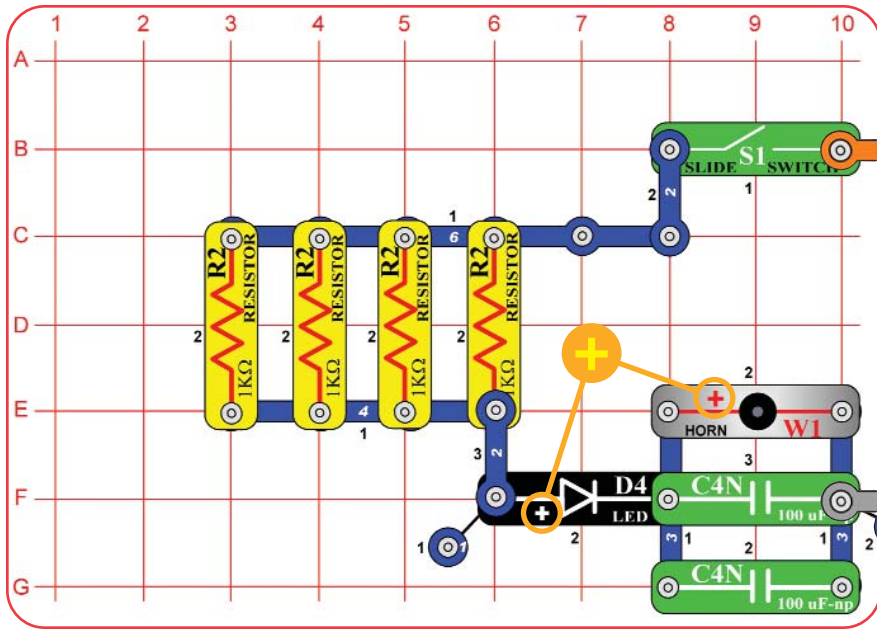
1 2 3 4 5 6 7 8 9 10

A
B
C
D
E
F
G

SLIDE S1 SWITCH
2
2
1
1
6
R2 RESISTOR 1KΩ
R2 RESISTOR 1KΩ
R2 RESISTOR 1KΩ
R2 RESISTOR 1KΩ
2
2
2
2
4
1
+
2
+
HORN
W1
3
2
D4
LED
+
C4N
100 uF
3
1
1
3
2
2
1
1
C4N
100 uF-np